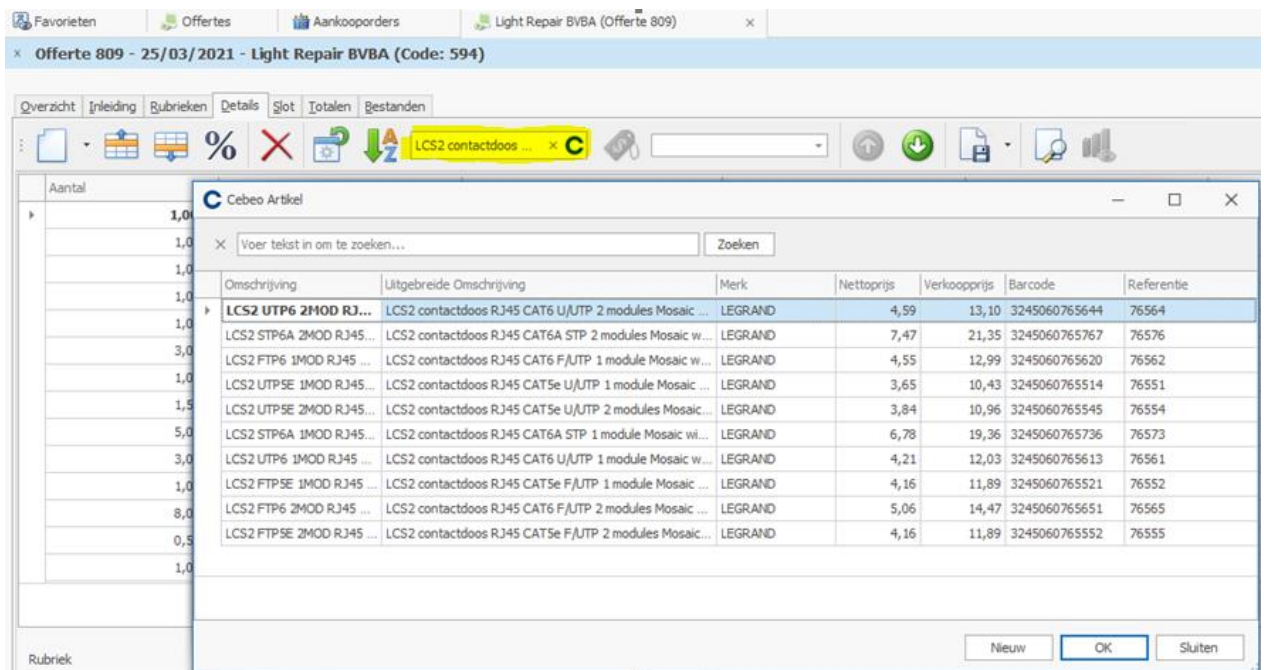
Favorieten | Offertes | Aankooporders | Light Repair BVBA (Offerte 809) ×

× Offerte 809 - 25/03/2021 - Light Repair BVBA (Code: 594)

Overzicht | Inleiding | Rubrieken | Details | Slot | Totalen | Bestanden

LCS2 contactdoos ... ×

Aantal
1,0
1,0
1,0
1,0
1,0
3,0
1,0
1,5
5,0
3,0
1,0
8,0
0,5
1,0

Rubriek

Cebeo Artikel

× Voer tekst in om te zoeken... Zoeken

| Omschrijving | Uitgebreide Omschrijving | Merk | Nettoprijs | Verkoopprijs | Barcode | Referentie |
|---|---|---|---|---|---|---|
| LCS2 UTP6 2MOD RJ... | LCS2 contactdoos RJ45 CAT6 U/UTP 2 modules Mosaic ... | LEGRAND | 4,59 | 13,10 | 3245060765644 | 76564 |
| LCS2 STP6A 2MOD RJ45... | LCS2 contactdoos RJ45 CAT6A STP 2 modules Mosaic w... | LEGRAND | 7,47 | 21,35 | 3245060765767 | 76576 |
| LCS2 FTP6 1MOD RJ45 ... | LCS2 contactdoos RJ45 CAT6 F/UTP 1 module Mosaic w... | LEGRAND | 4,55 | 12,99 | 3245060765620 | 76562 |
| LCS2 UTP5E 1MOD RJ45... | LCS2 contactdoos RJ45 CAT5e U/UTP 1 module Mosaic ... | LEGRAND | 3,65 | 10,43 | 3245060765514 | 76551 |
| LCS2 UTP5E 2MOD RJ45... | LCS2 contactdoos RJ45 CAT5e U/UTP 2 modules Mosaic... | LEGRAND | 3,84 | 10,96 | 3245060765545 | 76554 |
| LCS2 STP6A 1MOD RJ45... | LCS2 contactdoos RJ45 CAT6A STP 1 module Mosaic wi... | LEGRAND | 6,78 | 19,36 | 3245060765736 | 76573 |
| LCS2 UTP6 1MOD RJ45 ... | LCS2 contactdoos RJ45 CAT6 U/UTP 1 module Mosaic w... | LEGRAND | 4,21 | 12,03 | 3245060765613 | 76561 |
| LCS2 FTP5E 1MOD RJ45 ... | LCS2 contactdoos RJ45 CAT5e F/UTP 1 module Mosaic ... | LEGRAND | 4,16 | 11,89 | 3245060765521 | 76552 |
| LCS2 FTP6 2MOD RJ45 ... | LCS2 contactdoos RJ45 CAT6 F/UTP 2 modules Mosaic ... | LEGRAND | 5,06 | 14,47 | 3245060765651 | 76565 |
| LCS2 FTP5E 2MOD RJ45 ... | LCS2 contactdoos RJ45 CAT5e F/UTP 2 modules Mosaic... | LEGRAND | 4,16 | 11,89 | 3245060765552 | 76555 |

Nieuw | OK | Sluiten